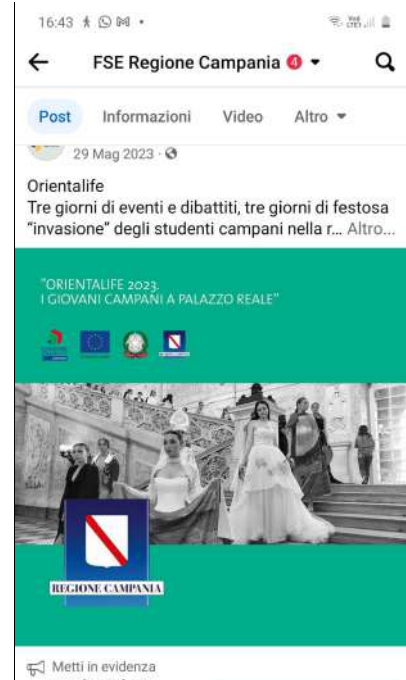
16:43

FSE Regione Campania 4

Post Informazioni Video Altro

29 Mag 2023 ·

Orientalife
Tre giorni di eventi e dibattiti, tre giorni di festosa "invasione" degli studenti campani nella r... Altro...

"ORIENTALIFE 2023.
I GIOVANI CAMPANI A PALAZZO REALE"

REGIONE CAMPANIA

Metti in evidenza